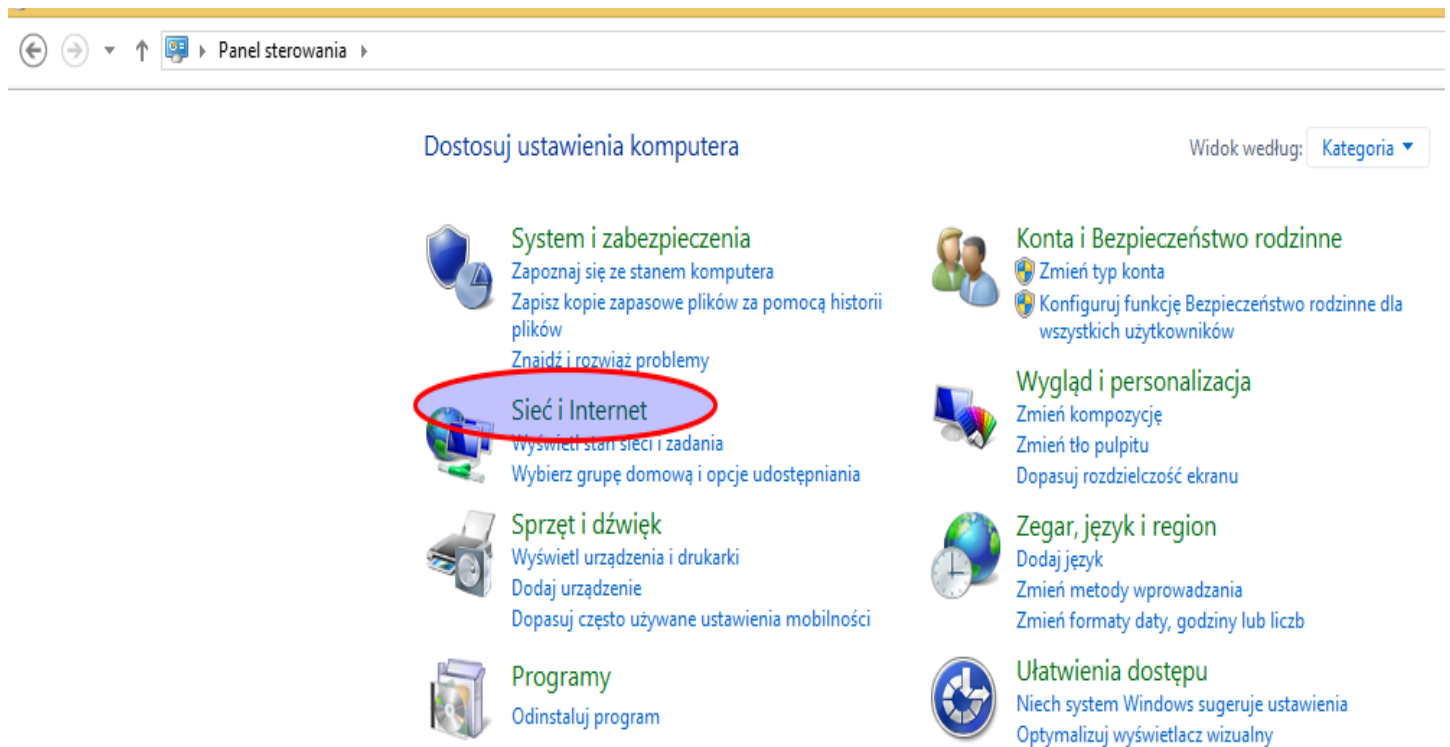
Panel sterowania

Dostosuj ustawienia komputera

Widok według: Kategoria

System i zabezpieczenia
Zapoznaj się ze stanem komputera
Zapisz kopie zapasowe plików za pomocą historii plików
Znajdź i rozwiąż problemy

Sieć i Internet
Wyświetl stan sieci i zadania
Wybierz grupę domową i opcje udostępniania

Sprzęt i dźwięk
Wyświetl urządzenia i drukarki
Dodaj urządzenie
Dopasuj często używane ustawienia mobilności

Programy
Odinstaluj program

Konta i Bezpieczeństwo rodzinne
Zmień typ konta
Konfiguruj funkcję Bezpieczeństwo rodzinne dla wszystkich użytkowników

Wygląd i personalizacja
Zmień kompozycję
Zmień tło pulpitu
Dopasuj rozdzielczość ekranu

Zegar, język i region
Dodaj język
Zmień metody wprowadzania
Zmień formaty daty, godziny lub liczb

Ułatwienia dostępu
Niech system Windows sugeruje ustawienia
Optymalizuj wyświetlacz wizualny